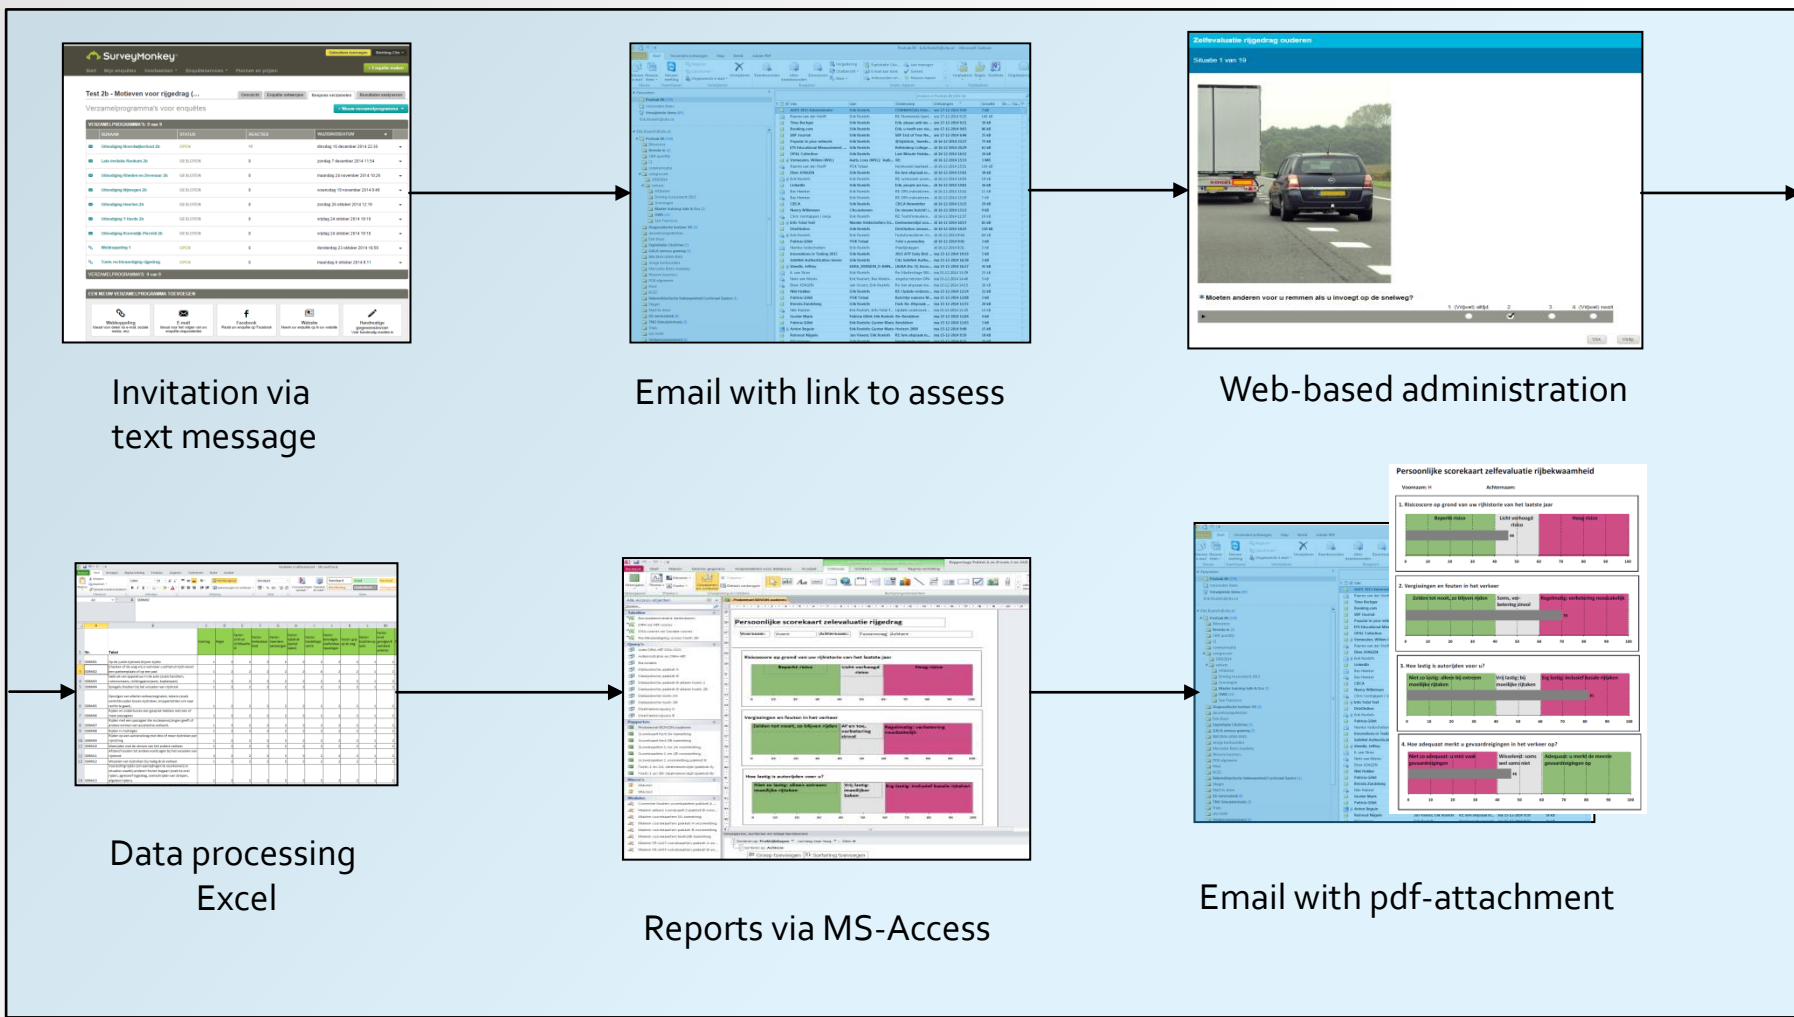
SurveyMonkey

Test 2b - Motieven voor rijgedrag (...

Verzamelprogramma's voor enquêtes

Invitation via text message

Email with link to assess

Zelfevaluatie rijgedrag ouderen

Situatie 1 van 19

Moeten anderen voor u remmen als u invoegt op de snelweg?

Web-based administration

Persoonlijke scorekaart zelfevaluatie rijbekwaamheid

Voornaam:

Achternaam:

1. Risicoscore op grond van uw rijhistorie van het laatste jaar

Beperkt risico

Licht verhoogd risico

Hoog risico

2. Vergissingen en fouten in het verkeer

3. Hoe lastig is autorijden voor u?

4. Hoe adequaat merkt u gevaarsdreigingen in het verkeer op?

Data processing Excel

Persoonlijke scorekaart zelevaluatie rijgedrag

Risicoscore op grond van uw rijhistorie van het laatste jaar

Beperkt risico

Licht verhoogd risico

Hoog risico

Vergissingen en fouten in het verkeer

Hoe lastig is autorijden voor u?

Reports via MS-Access

Email with pdf-attachment